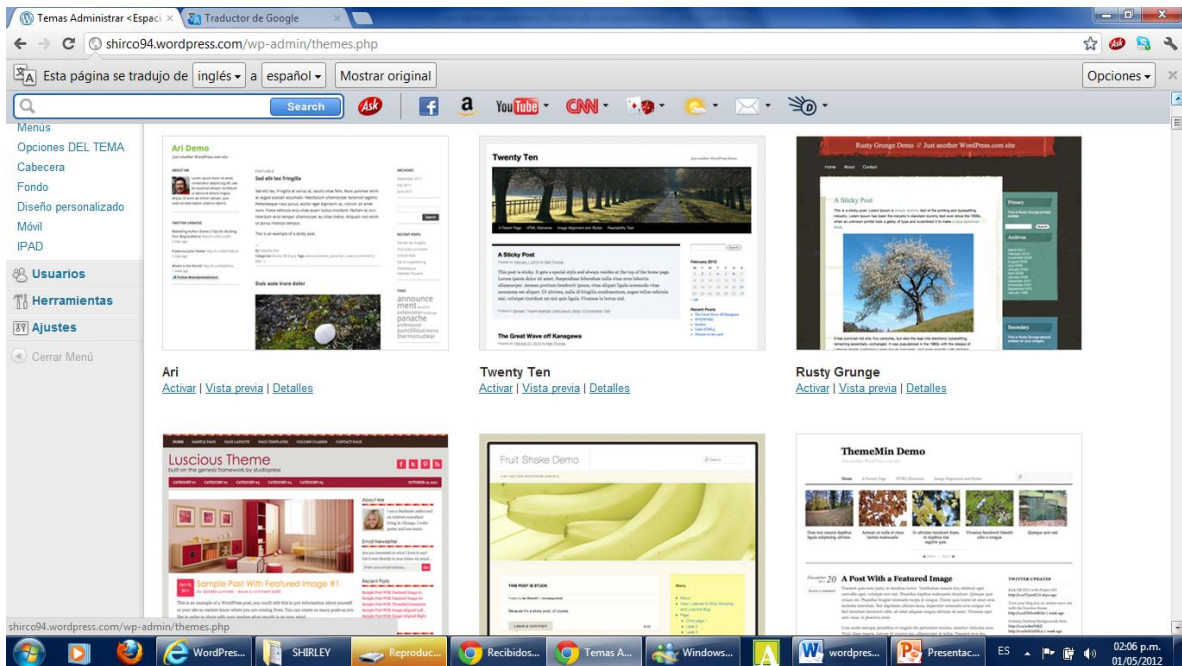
Temas Administrar <Espaci ×
Traductor de Google ×
shirco94.wordpress.com/wp-admin/themes.php
Esta página se tradujo de inglés a español
Mostrar original
Opciones
Search
Menús
Opciones DEL TEMA
Cabecera
Fondo
Diseño personalizado
Móvil
IPAD
Usuarios
Herramientas
Ajustes
Cerrar Menú

Ari Demo
Twenty Ten
A Sticky Post
The Great Wave off Kanagawa
Rusty Grunge Demo // Just another WordPress.com site
A Sticky Post

Ari
Activar | Vista previa | Detalles

Twenty Ten
Activar | Vista previa | Detalles

Rusty Grunge
Activar | Vista previa | Detalles

Luscious Theme
Sample Post With Featured Image #1
Fruit Shake Demo
THIS POST IS STUCK
ThemeMin Demo
A Post With a Featured Image

shirco94.wordpress.com/wp-admin/themes.php
WordPres...
SHIRLEY
Reproduc...
Recibidos...
Temas A...
Windows...
wordpres...
Presentac...
ES
02:06 p.m.
01/05/2012